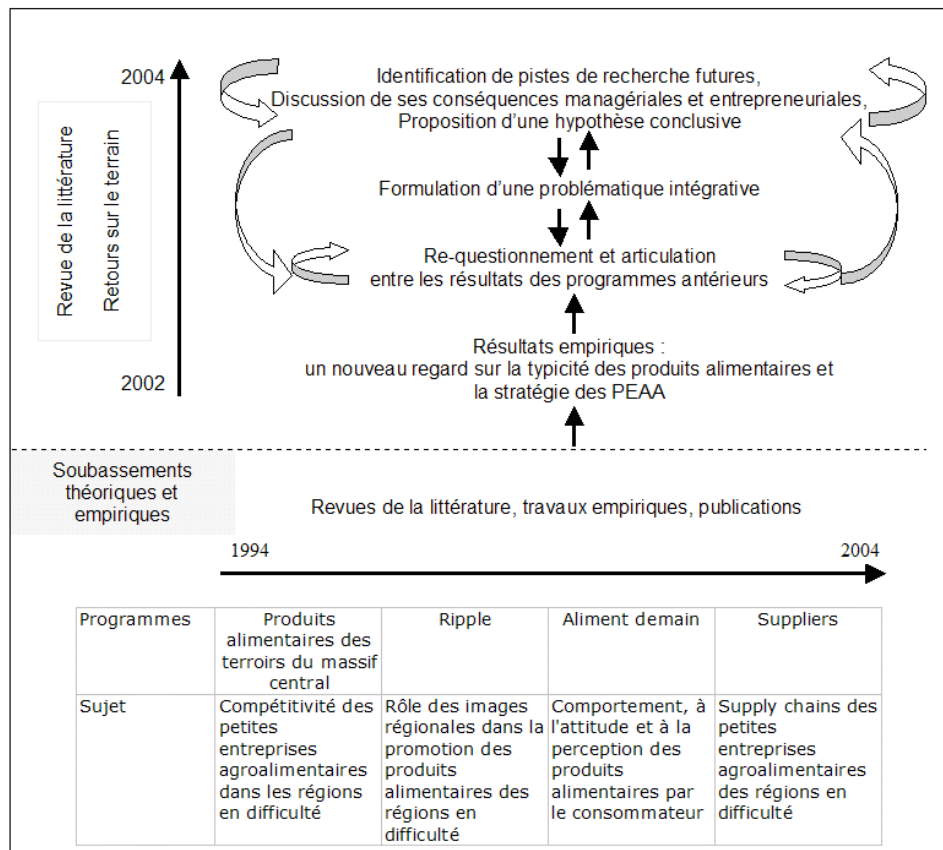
2004

Revue de la littérature

Retours sur le terrain

2002

Identification de pistes de recherche futures, Discussion de ses conséquences managériales et entrepreneuriales, Proposition d'une hypothèse conclusive

Formulation d'une problématique intégrative

Re-questionnement et articulation entre les résultats des programmes antérieurs

Résultats empiriques : un nouveau regard sur la typicité des produits alimentaires et la stratégie des PEAA

Soubassements théoriques et empiriques

Revues de la littérature, travaux empiriques, publications

1994

2004

| Programmes | Produits alimentaires des terroirs du massif central | Ripple | Aliment demain | Suppliers |
|---|---|---|---|---|
| Sujet | Compétitivité des petites entreprises agroalimentaires dans les régions en difficulté | Rôle des images régionales dans la promotion des produits alimentaires des régions en difficulté | Comportement, à l'attitude et à la perception des produits alimentaires par le consommateur | Supply chains des petites entreprises agroalimentaires des régions en difficulté |